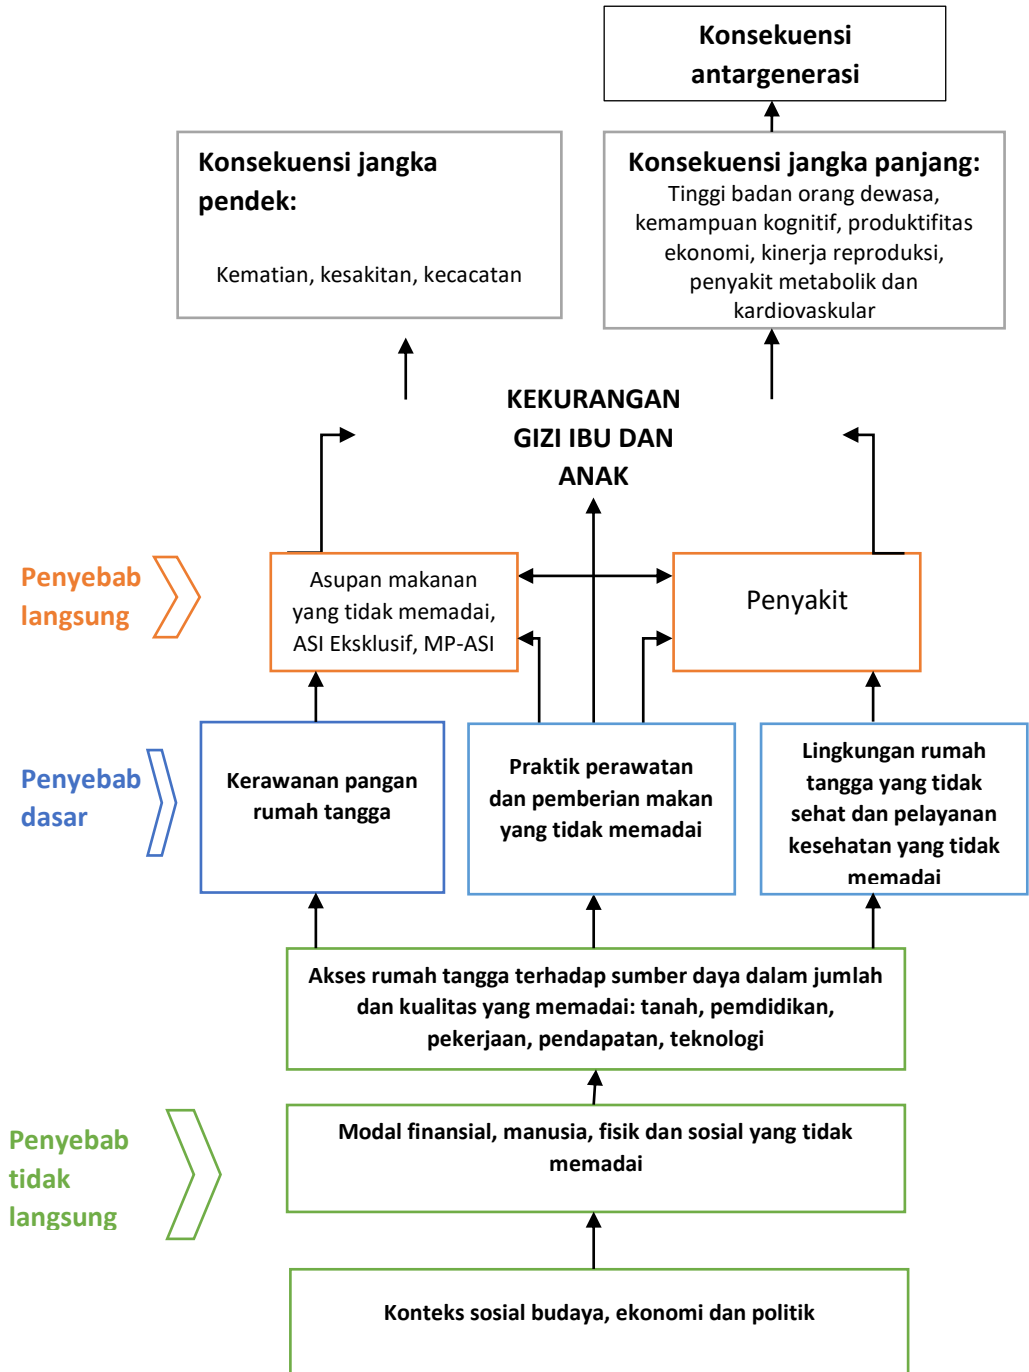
Konsekuensi antargenerasi

Konsekuensi jangka pendek:

Kematian, kesakitan, kecacatan

Konsekuensi jangka panjang:
Tinggi badan orang dewasa, kemampuan kognitif, produktifitas ekonomi, kinerja reproduksi, penyakit metabolik dan kardiovaskular

KEKURANGAN GIZI IBU DAN ANAK

Penyebab langsung

Asupan makanan yang tidak memadai, ASI Eksklusif, MP-ASI

Penyakit

Penyebab dasar

Kerawanan pangan rumah tangga

Praktik perawatan dan pemberian makan yang tidak memadai

Lingkungan rumah tangga yang tidak sehat dan pelayanan kesehatan yang tidak memadai

Akses rumah tangga terhadap sumber daya dalam jumlah dan kualitas yang memadai: tanah, pemdidikan, pekerjaan, pendapatan, teknologi

Penyebab tidak langsung

Modal finansial, manusia, fisik dan sosial yang tidak memadai

Konteks sosial budaya, ekonomi dan politik